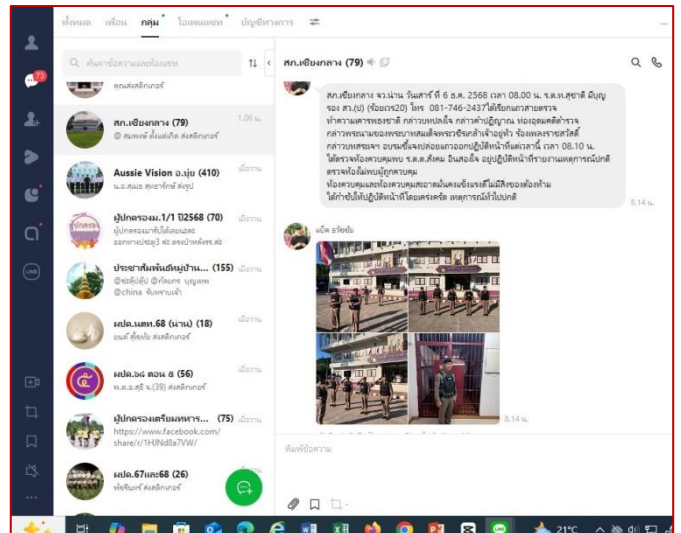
ทั้งหมด เพื่อน กลุ่ม โอเพนแชท บัญชีทางการ

73

ค้นหาข้อความและห้องแชท

คุณส่งสติกเกอร์

สภ.เชียงกลาง (79)
@ สมพงษ์ ส่งสติกเกอร์
1.06 น.

Aussie Vision อ.นุ่ม (410)
น.ส.สุนม สุดสารักษ์ ส่งรูป
เมื่อวาน

ผู้ปกครองม.1/1 ปี2568 (70)
ผู้ปกครองมาจับได้ตอนแลง ออกจากปตอง3 สปตองป่าดงก่อง สป
เมื่อวาน

ประชาสัมพันธ์หมู่บ้าน... (155)
@ช่อผิวผู้ใหญ่ @กัลยกร บุญอุสพ @china จับพราบเจ้า
เมื่อวาน

ผปค.นตท.68 (น่าน) (18)
แนนส์ สุ้ยเจ้น ส่งสติกเกอร์
เมื่อวาน

ผปค.๖๘ ตอน ๕ (56)
พ.ต.อ.สุธี จ.(39) ส่งสติกเกอร์
เมื่อวาน

ผู้ปกครองเตรียมทหาร... (75)
https://www.facebook.com/share/r/1HJNd8e7VW/
เมื่อวาน

ผปค.67และ68 (26)
พัชรินทร์ ส่งสติกเกอร์
เมื่อวาน

สภ.เชียงกลาง (79)

สภ.เชียงกลาง จว.น่าน วันเสาร์ ที่ 6 ธ.ค. 2568 เวลา 08.00 น. ร.ต.ท.สุชาติ มิปุญ รอง สว.(ป) (ข้อเกษร20) โทร 081-746-2437ได้เรียกแถวสายตรวจ ทำความเคารพธงชาติ กล่าวบทแปลเว็น กล่าวคำปฏิญาณ ท่องอุดมคติตำรวจ กล่าวพระนามของพระบาทสมเด็จพระเจ้าอยู่หัว ร้องเพลงสรรเสริญ กล่าวบทสรรเจ อบรมชี้แจงปล่อยแถวออกปฏิบัติหน้าที่แต่เวลานี้ เวลา 08.10 น. ได้ตรวจห้องควบคุมพบ ร.ต.ต.สังคม อินสองจิ๋ง อยู่ปฏิบัติหน้าที่รายงานเหตุการณ์ปกติ ตรวจห้องไม่พบผู้ถูกควบคุม ห้องควบคุมและห้องควบคุมสะอาดมั่นคงแข็งแรงดีไม่มีของต้องห้าม ได้กำชับให้ปฏิบัติหน้าที่โดยเคร่งครัด เหตุการณ์ทั่วไปปกติ
8.14 น.

แม๊ค ธวัชชัย

8.14 น.

พิมพ์ข้อความ

21°C